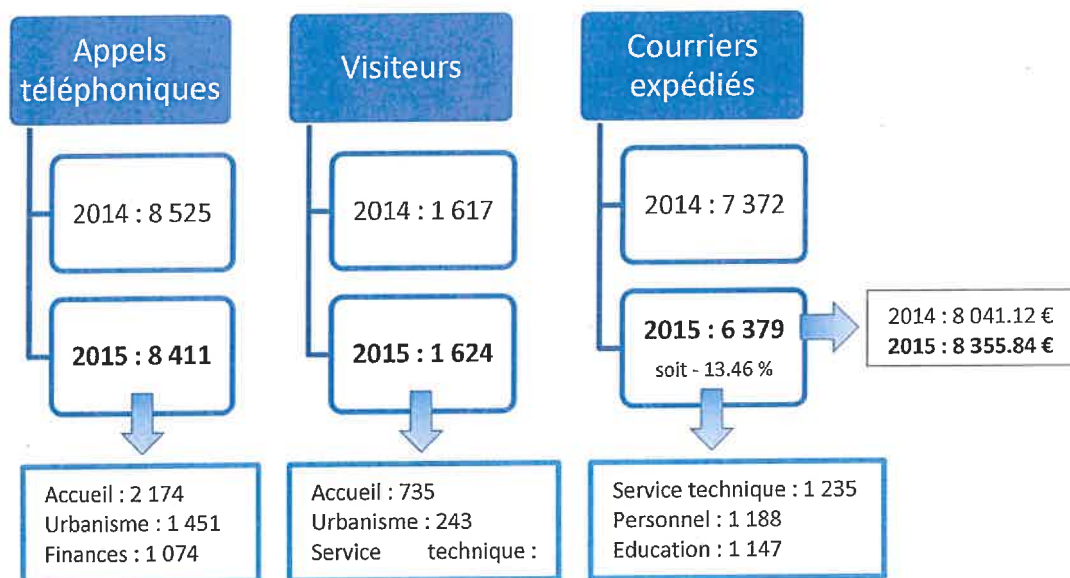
Appels téléphoniques

2014 : 8 525

**2015 : 8 411**

Accueil : 2 174
Urbanisme : 1 451
Finances : 1 074

Visiteurs

2014 : 1 617

**2015 : 1 624**

Accueil : 735
Urbanisme : 243
Service technique :

Courriers expédiés

2014 : 7 372

**2015 : 6 379**
soit - 13.46 %

2014 : 8 041.12 €
**2015 : 8 355.84 €**

Service technique : 1 235
Personnel : 1 188
Education : 1 147